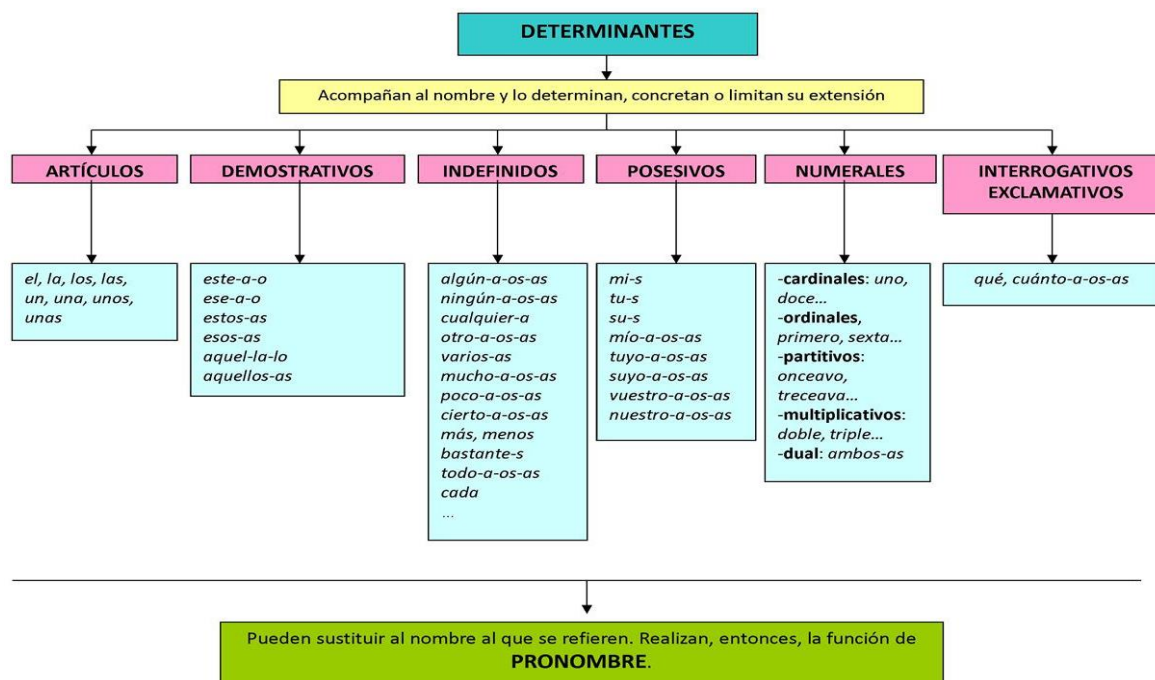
DETERMINANTES

Acompañan al nombre y lo determinan, concretan o limitan su extensión

ARTÍCULOS

el, la, los, las, un, una, unos, unas

DEMOSTRATIVOS

este-a-o
ese-a-o
estos-as
esos-as
aquel-la-lo
aquellos-as

INDEFINIDOS

algún-a-os-as
ningún-a-os-as
cualquier-a
otro-a-os-as
varios-as
mucho-a-os-as
poco-a-os-as
cierto-a-os-as
más, menos
bastante-s
todo-a-os-as
cada
...

POSESIVOS

mi-s
tu-s
su-s
mío-a-os-as
tuyo-a-os-as
suyo-a-os-as
vuestro-a-os-as
nuestro-a-os-as

NUMERALES

-cardinales: uno, doce...
-ordinales, primero, sexta...
-partitivos: onceavo, treceava...
-multiplicativos: doble, triple...
-dual: ambos-as

INTERROGATIVOS EXCLAMATIVOS

qué, cuánto-a-os-as

Pueden sustituir al nombre al que se refieren. Realizan, entonces, la función de PRONOMBRE.